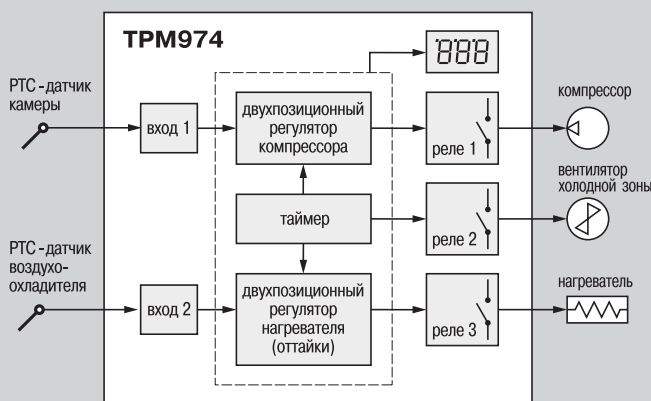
ТРМ974

888

РТС - датчик камеры

вход 1

двухпозиционный регулятор компрессора

реле 1

компрессор

вентилятор холодной зоны

таймер

реле 2

РТС - датчик воздухо-охладителя

вход 2

двухпозиционный регулятор нагревателя (оттайки)

реле 3

нагреватель